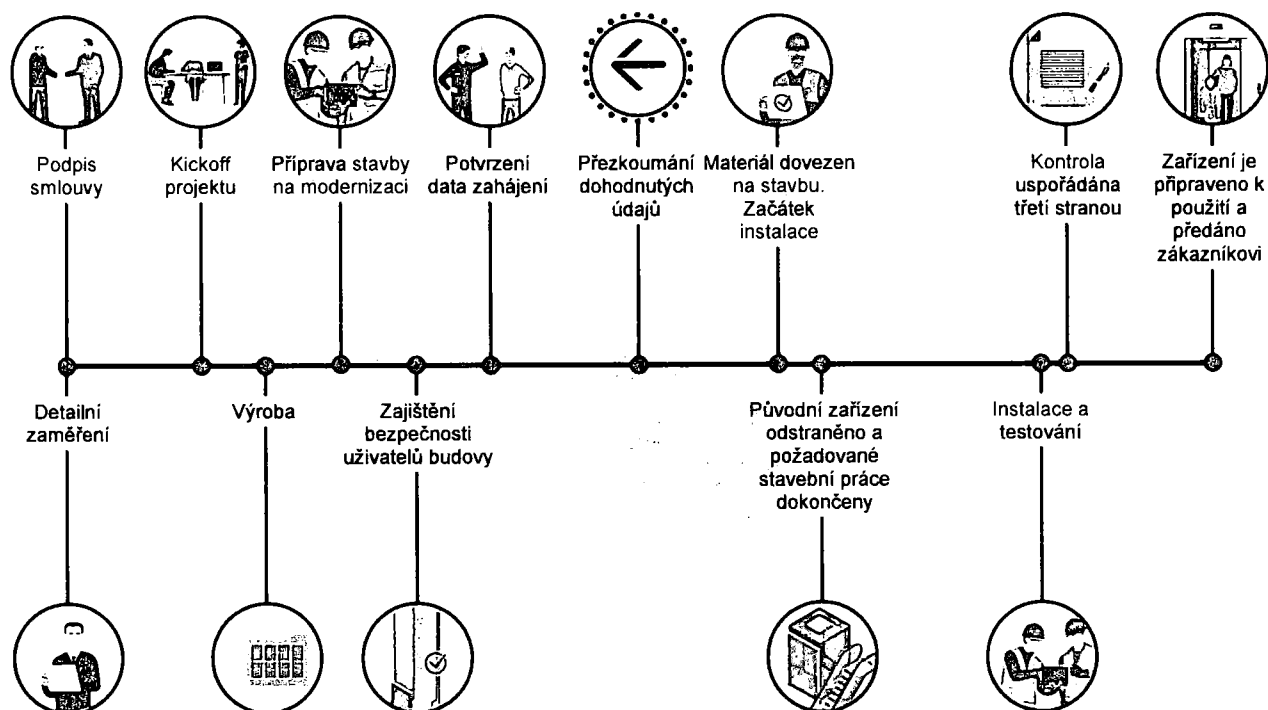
Podpis smlouvy

Kickoff projektu

Příprava stavby na modernizaci

Potvrzení data zahájení

Přezkoumání dohodnutých údajů

Materiál dovezen na stavbu. Začátek instalace

Kontrola uspořádána třetí stranou

Zařízení je připraveno k použití a předáno zákazníkovi

Detailní zaměření

Výroba

Zajištění bezpečnosti uživatelů budovy

Původní zařízení odstraněno a požadované stavební práce dokončeny

Instalace a testování